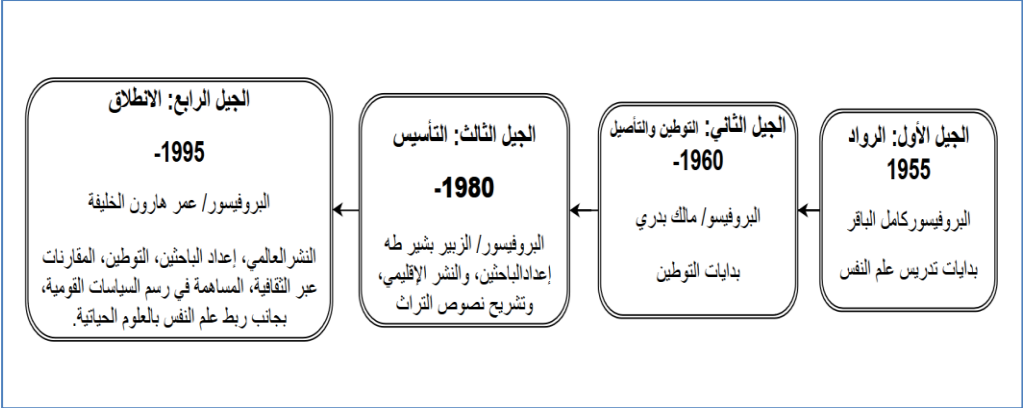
الجيل الأول: الرواد
1955
البروفيسوركامل الباقر
بدايات تدريس علم النفس

الجيل الثاني: التوطين والتأصيل
-1960
البروفيسو/ مالك بدري
بدايات التوطين

الجيل الثالث: التأسيس
-1980
البروفيسور/ الزبير بشير طه
إعدادالباحثين، والنشر الإقليمي، وتشريح نصوص التراث

الجيل الرابع: الانطلاق
-1995
البروفيسور/ عمر هارون الخليفة
النشرالعالمي، إعداد الباحثين، التوطين، المقارنات عبر الثقافية، المساهمة في رسم السياسات القومية، بجانب ربط علم النفس بالعلوم الحياتية.